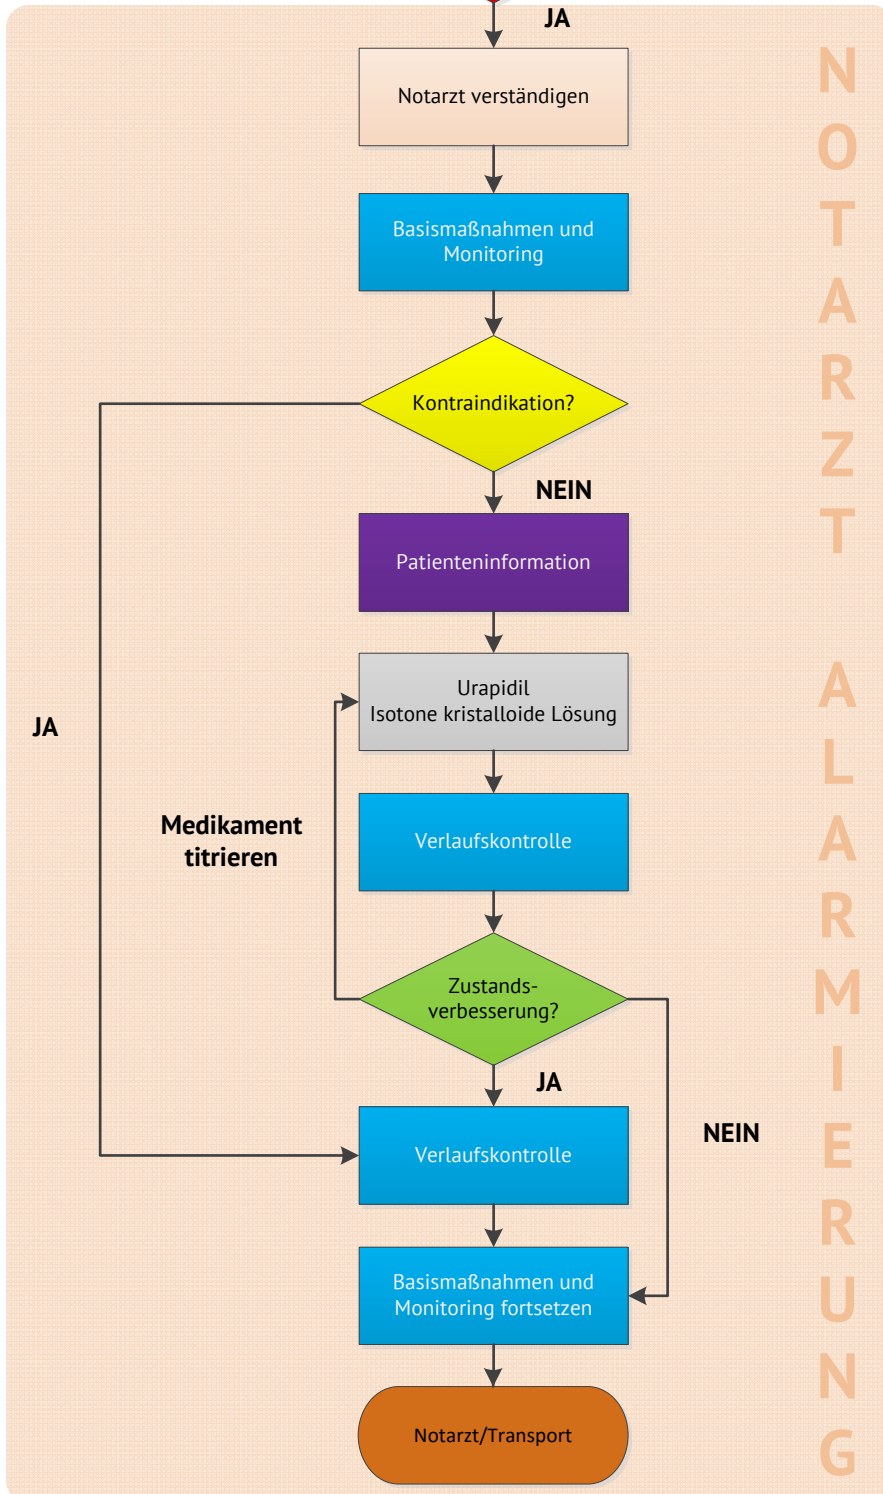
JA

Notarzt verständigen

Basismaßnahmen und Monitoring

Kontraindikation?

NEIN

Patienteninformation

Urapidil
Isotone kristalloide Lösung

JA

Medikament titrieren

Verlaufskontrolle

Zustands-verbesserung?

JA

NEIN

Verlaufskontrolle

Basismaßnahmen und Monitoring fortsetzen

Notarzt/Transport

NOTARZT ALARMIERUNG